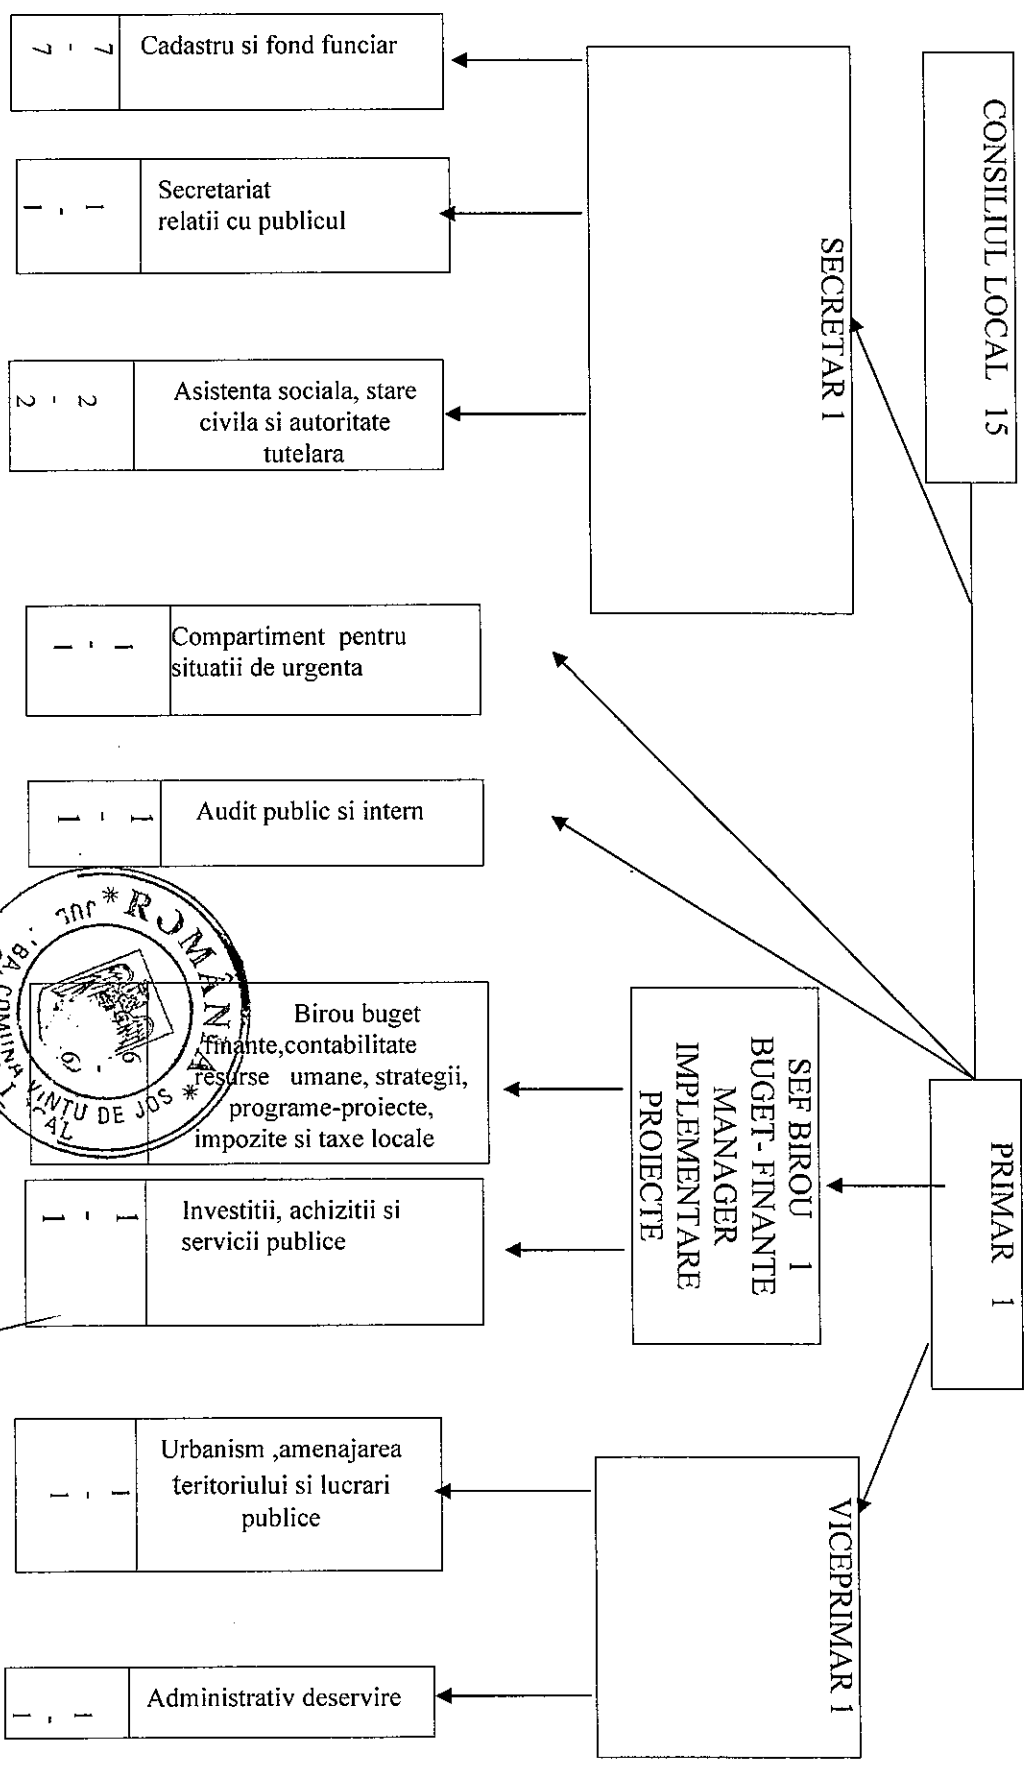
CONSILIUL LOCAL 15

SECRETAR 1

7 - 7 Cadastru si fond funciar

1 - 1 Secretariat relatii cu publicul

2 - 2 Asistenta sociala, stare civila si autoritate tutelara

1 - 1 Compartiment pentru situatii de urgenta

1 - 1 Audit public si intern

PRIMAR 1

SEF BIROU 1 BUGET- FINANTE MANAGER IMPLEMENTARE PROIECTE

Birou buget finante,contabilitate resurse umane, strategii, programe-proiecte, impozite si taxe locale

1 - 1 Investitii, achizitii si servicii publice

VICEPRIMAR 1

1 - 1 Urbanism ,amenajarea teritoriului si lucrari publice

1 - 1 Administrativ deservire

ROMÂNIA * JUD. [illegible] * PRIMĂRIA COMUNA VINTU DE JOS * CONSILIUL LOCAL